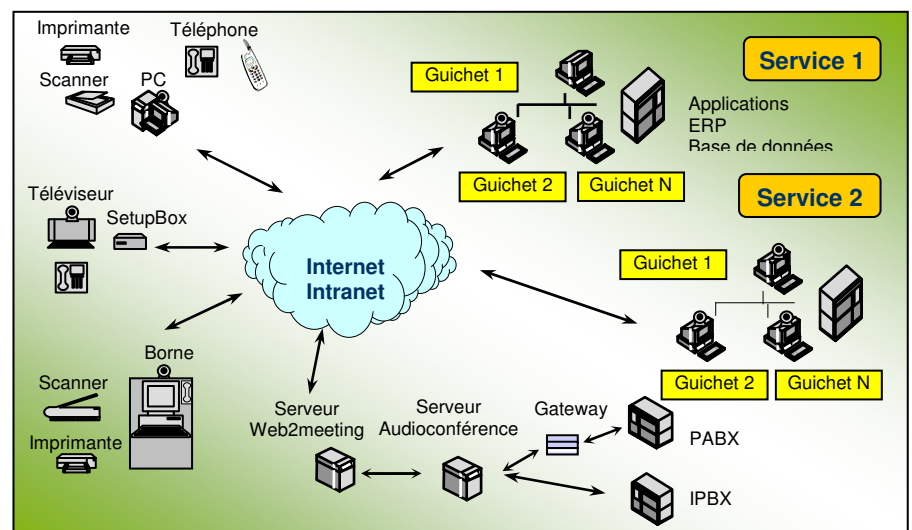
Imprimante

Téléphone

Scanner

PC

Téléviseur

SetupBox

Borne

Scanner

Imprimante

Internet Intranet

Serveur Web2meeting

Serveur Audioconférence

Gateway

PABX

IPBX

Service 1

Guichet 1

Applications
ERP
Base de données

Guichet 2

Guichet N

Service 2

Guichet 1

Guichet 2

Guichet N